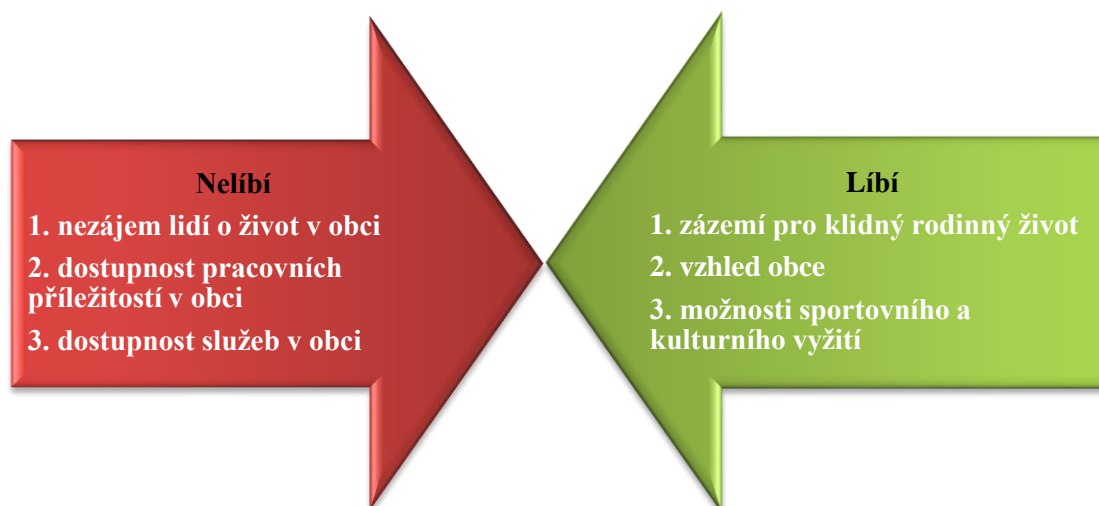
Nelíbí

1. nezájem lidí o život v obci

2. dostupnost pracovních příležitostí v obci

3. dostupnost služeb v obci

Líbí

1. zázemí pro klidný rodinný život

2. vzhled obce

3. možnosti sportovního a kulturního vyžití